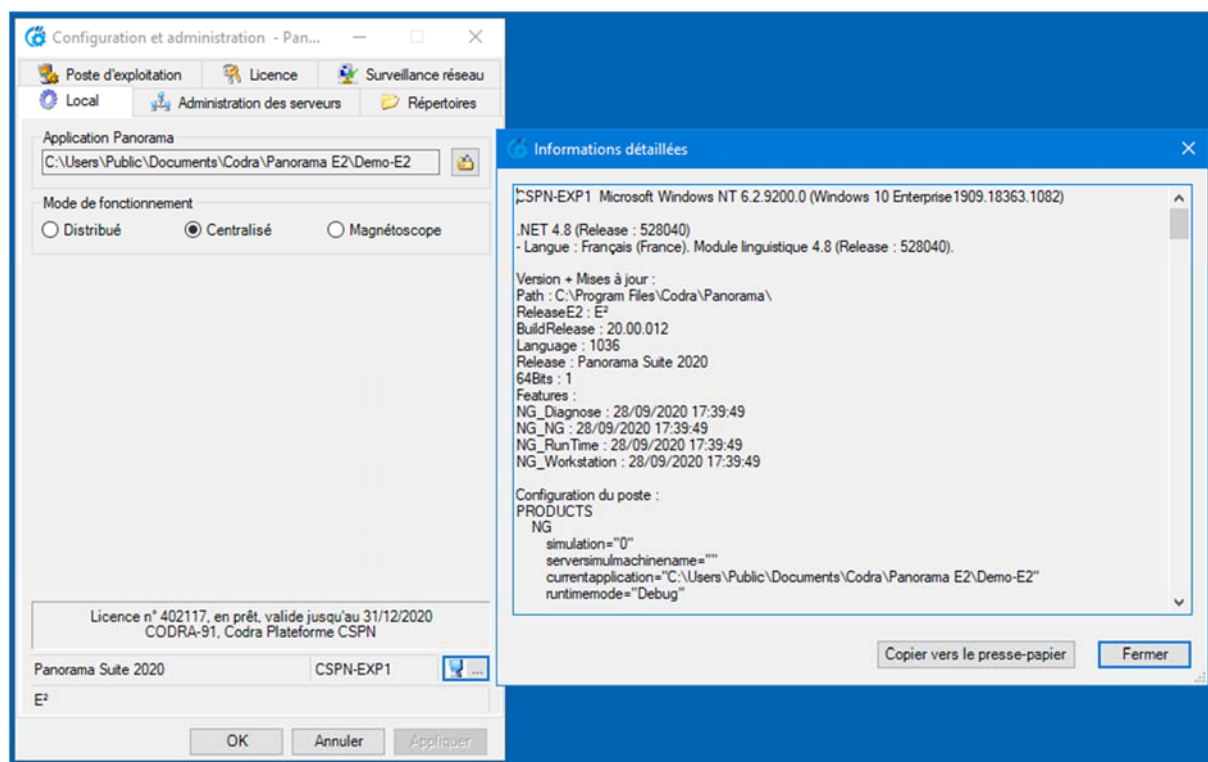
Configuration et administration - Pan...

Poste d'exploitation
Licence
Surveillance réseau
Local
Administration des serveurs
Répertoires

Application Panorama
C:\Users\Public\Documents\Codra\Panorama E2\Demo-E2

Mode de fonctionnement
Distribué
Centralisé
Magnétoscope

Licence n° 402117, en prêt, valide jusqu'au 31/12/2020
CODRA-91, Codra Plateforme CSPN

Panorama Suite 2020
CSPN-EXP1
...
E²

OK
Annuler
Appliquer

Informations détaillées

CSPN-EXP1 Microsoft Windows NT 6.2.9200.0 (Windows 10 Enterprise1909.18363.1082)

.NET 4.8 (Release : 528040)
- Langue : Français (France). Module linguistique 4.8 (Release : 528040).

Version + Mises à jour :
Path : C:\Program Files\Codra\Panorama\
ReleaseE2 : E²
BuildRelease : 20.00.012
Language : 1036
Release : Panorama Suite 2020
64Bits : 1
Features :
NG_Diagnose : 28/09/2020 17:39:49
NG_NG : 28/09/2020 17:39:49
NG_RunTime : 28/09/2020 17:39:49
NG_Workstation : 28/09/2020 17:39:49

Configuration du poste :
PRODUCTS
NG
simulation="0"
serversimulmachinename=""
currentapplication="C:\Users\Public\Documents\Codra\Panorama E2\Demo-E2"
runtimemode="Debug"

Copier vers le presse-papier
Fermer